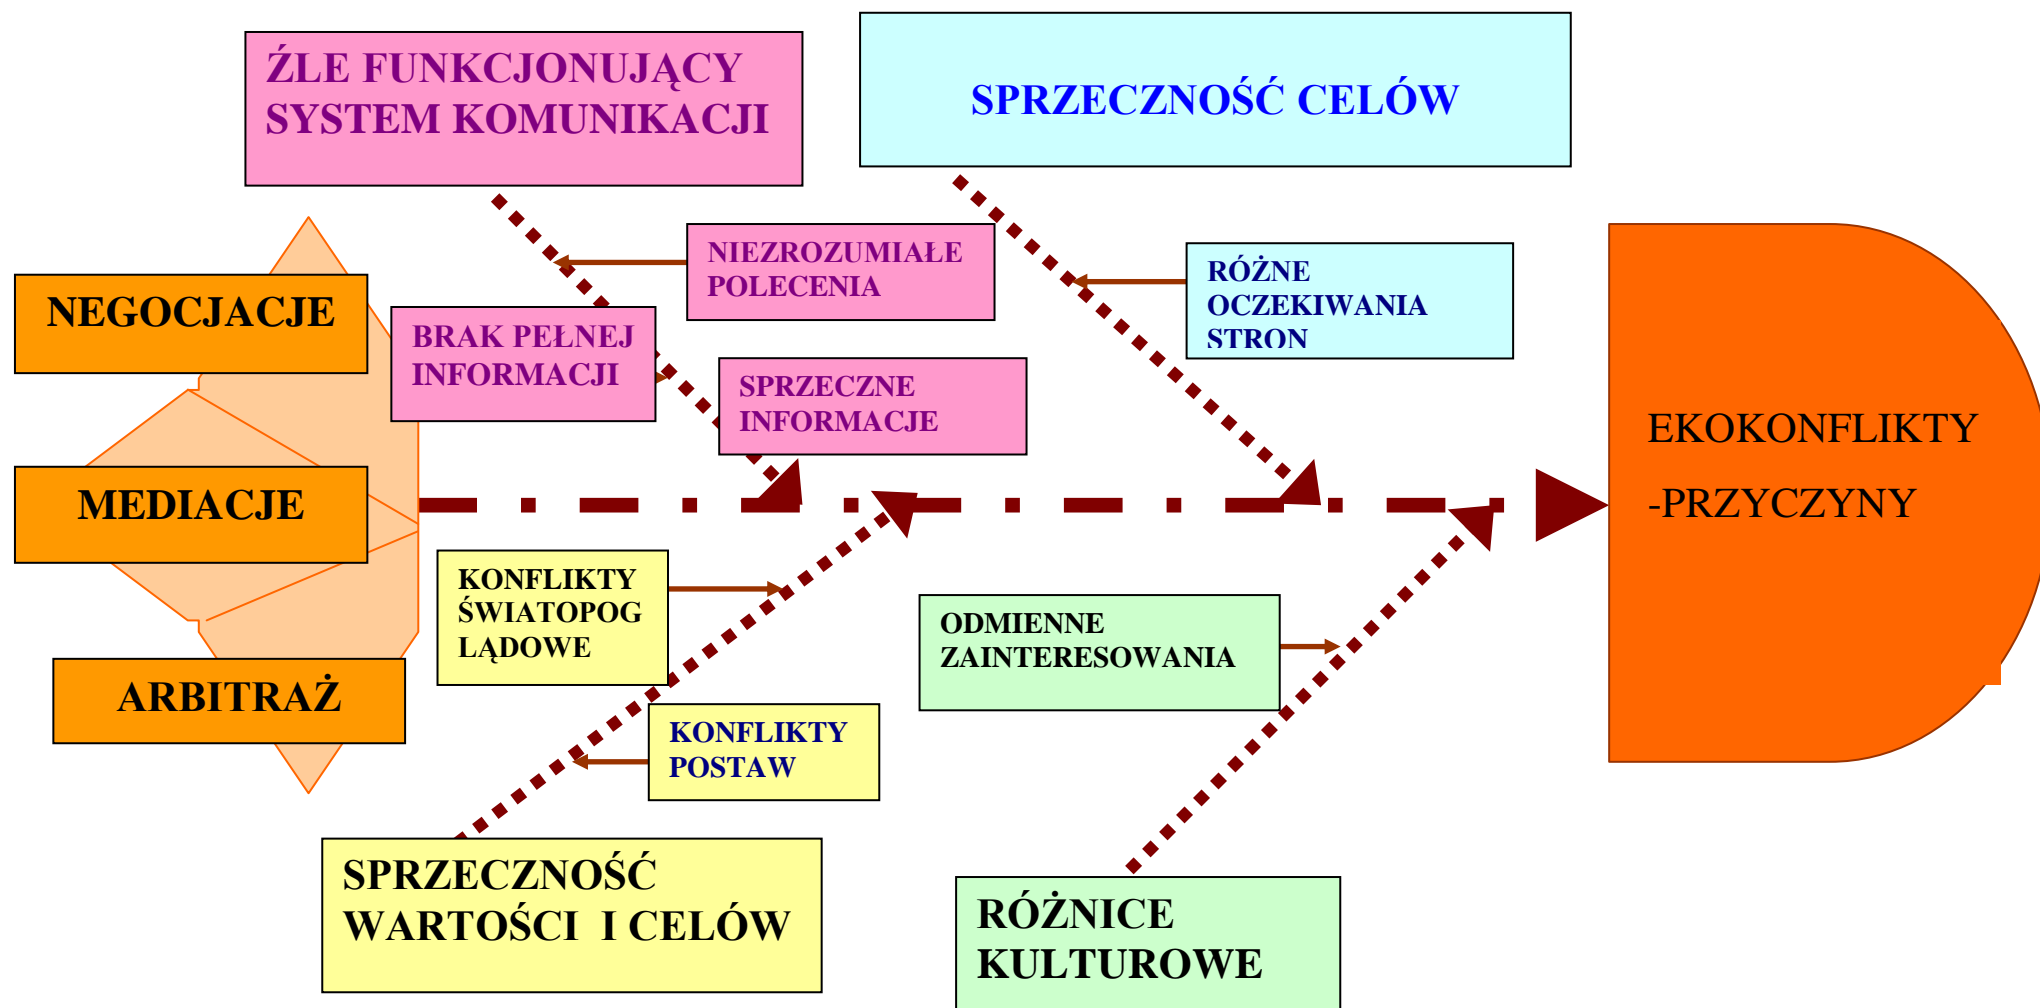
ŹLE FUNKCJONUJĄCY SYSTEM KOMUNIKACJI

SPRZECZNOŚĆ CELÓW

NIEZROZUMIAŁE POLECENIA

RÓŻNE OCZEKIWANIA STRON

NEGOCJACJE

BRAK PEŁNEJ INFORMACJI

SPRZECZNE INFORMACJE

EKOKONFLIKTY

-PRZYCZYNY

MEDIACJE

KONFLIKTY ŚWIATOPOG LĄDOWE

ODMIENNE ZAINTERESOWANIA

ARBITRAŻ

KONFLIKTY POSTAW

SPRZECZNOŚĆ WARTOŚCI I CELÓW

RÓŻNICE KULTUROWE